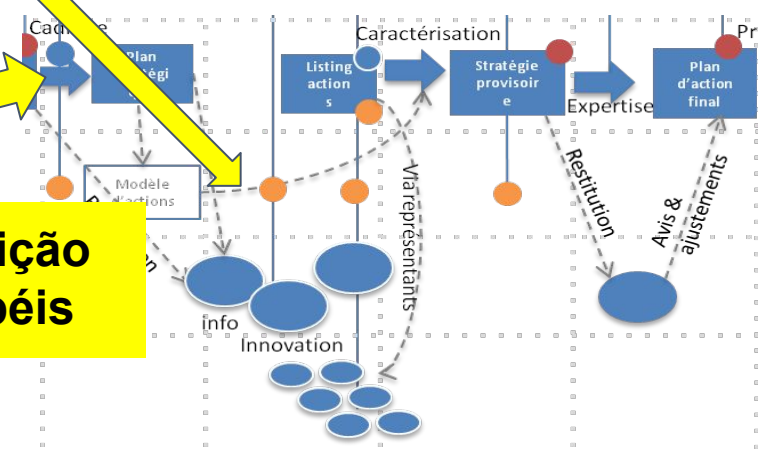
Cadrage
Plan stratégi
Listing action s
Caractérisation
Stratégie provisoir e
Expertise
Plan d'action final
Pr
Modèle d'actions
Via représentants
Restitution
Avis & ajustements
ição
péis
n
info
Innovation